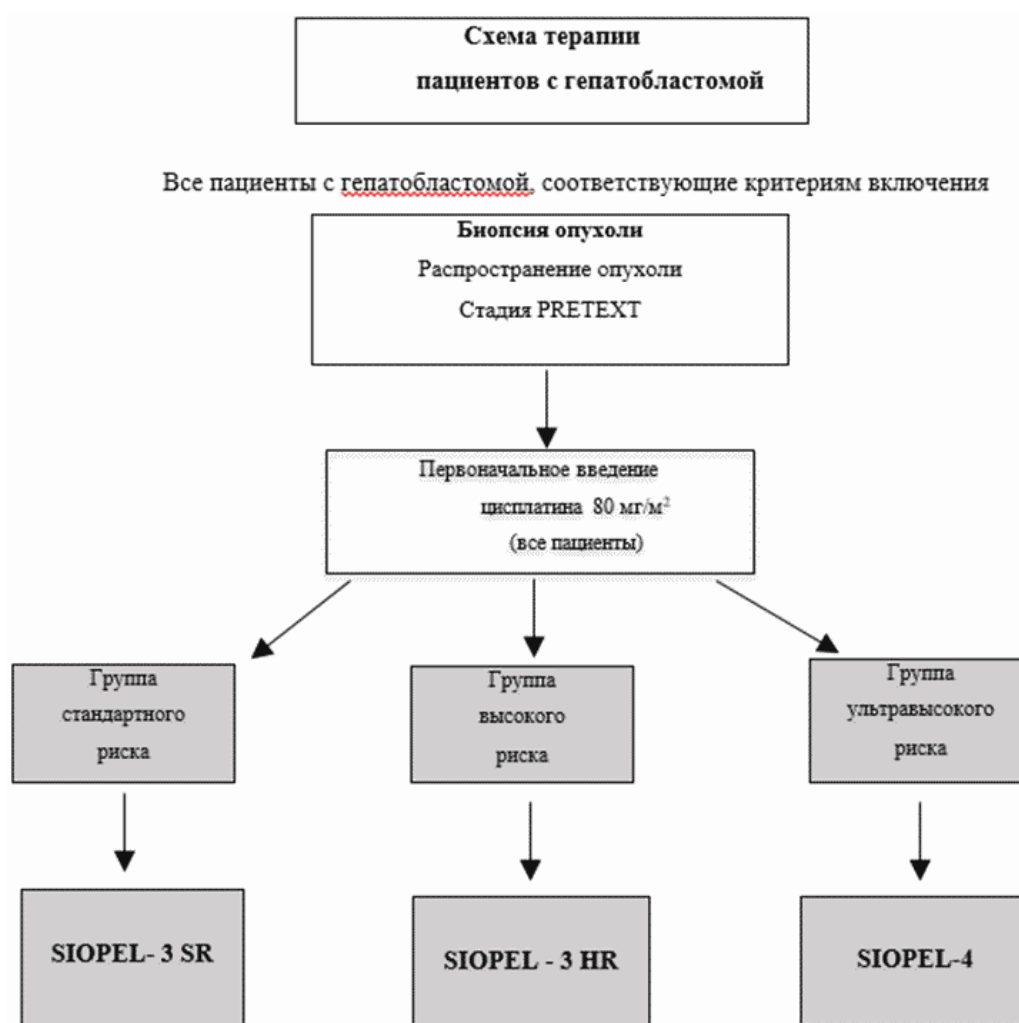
Схема терапии пациентов с гепатобластомой

Все пациенты с гепатобластомой, соответствующие критериям включения

Биопсия опухоли
Распространение опухоли
Стадия PRETEXT

Первоначальное введение цисплатина 80 мг/м$^2$ (все пациенты)

Группа стандартного риска

Группа высокого риска

Группа ультравысокого риска

SIOPEL- 3 SR

SIOPEL - 3 HR

SIOPEL-4